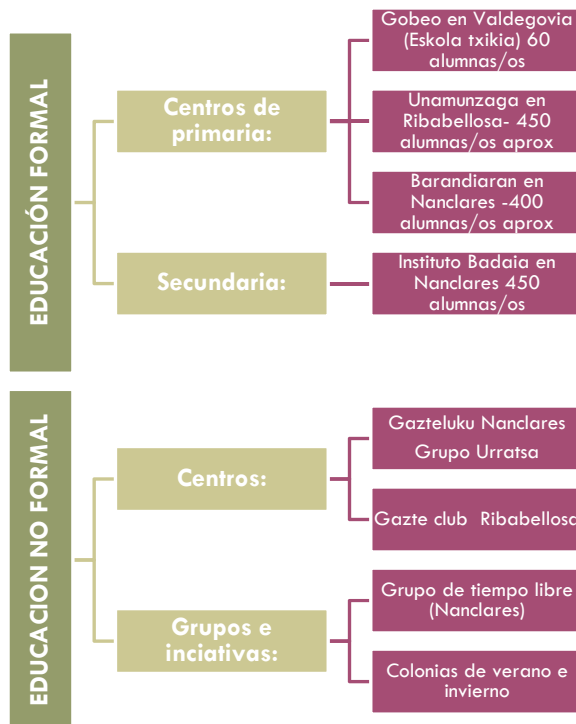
EDUCACIÓN FORMAL

Centros de primaria:

Gobeo en Valdegovia (Eskola txikia) 60 alumnas/os

Unamunzaga en Ribabellosa- 450 alumnas/os aprox

Barandiaran en Nanclares -400 alumnas/os aprox

Secundaria:

Instituto Badaia en Nanclares 450 alumnas/os

EDUCACION NO FORMAL

Centros:

Gazteluku Nanclares

Grupo Urratsa

Gazte club Ribabellosa

Grupos e inciativas:

Grupo de tiempo libre (Nanclares)

Colonias de verano e invierno